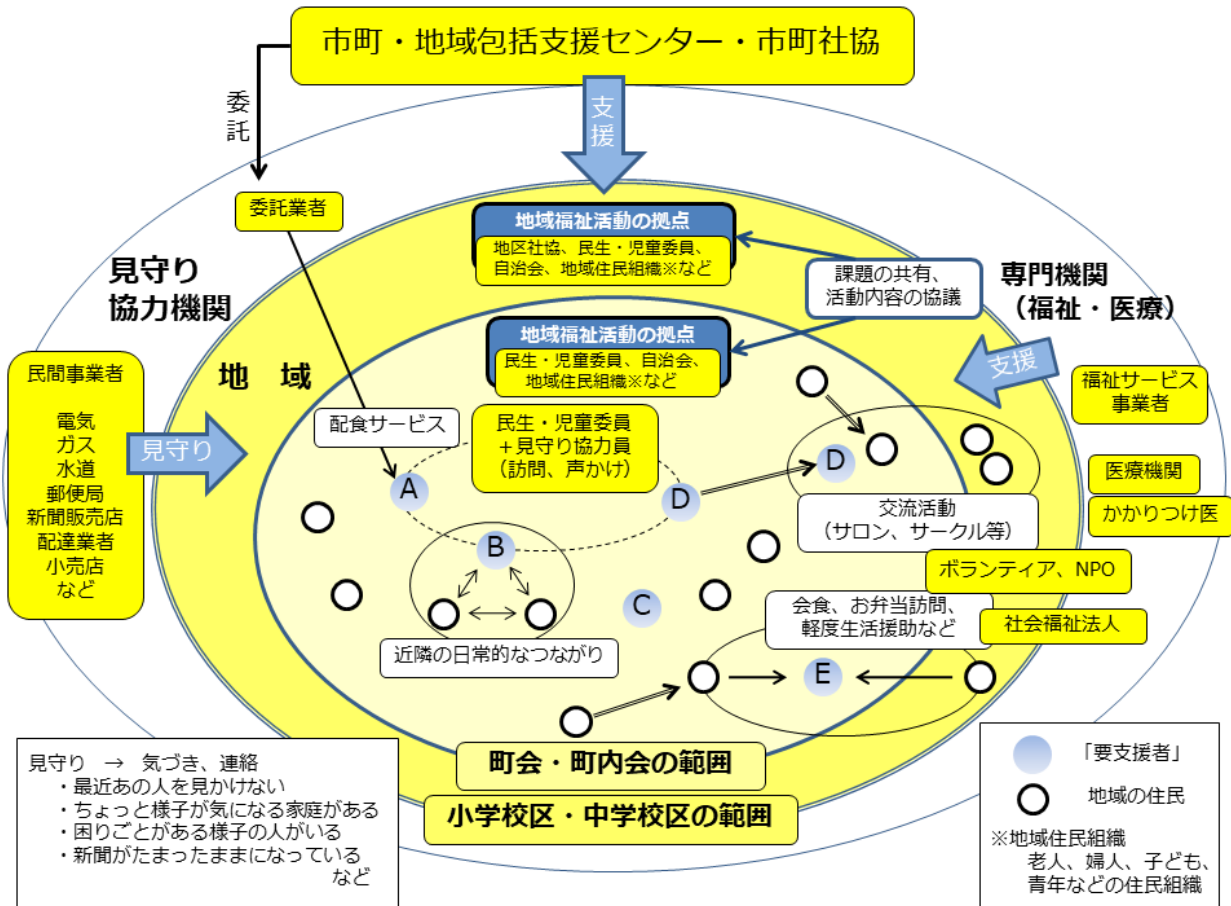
市町・地域包括支援センター・市町社協

委託

支援

委託業者

地域福祉活動の拠点
地区社協、民生・児童委員、自治会、地域住民組織※など

課題の共有、活動内容の協議

専門機関
（福祉・医療）

見守り
協力機関

地域福祉活動の拠点
民生・児童委員、自治会、地域住民組織※など

支援

地　域

民間事業者

電気
ガス
水道
郵便局
新聞販売店
配達業者
小売店
など

見守り

配食サービス

民生・児童委員
＋見守り協力員
（訪問、声かけ）

A

D

D

福祉サービス事業者

医療機関

かかりつけ医

交流活動
（サロン、サークル等）

B

ボランティア、NPO

C

会食、お弁当訪問、軽度生活援助など

社会福祉法人

近隣の日常的なつながり

E

見守り　→　気づき、連絡
・最近あの人を見かけない
・ちょっと様子が気になる家庭がある
・困りごとがある様子の人がいる
・新聞がたまったままになっている
など

町会・町内会の範囲

小学校区・中学校区の範囲

「要支援者」

地域の住民

※地域住民組織
老人、婦人、子ども、青年などの住民組織